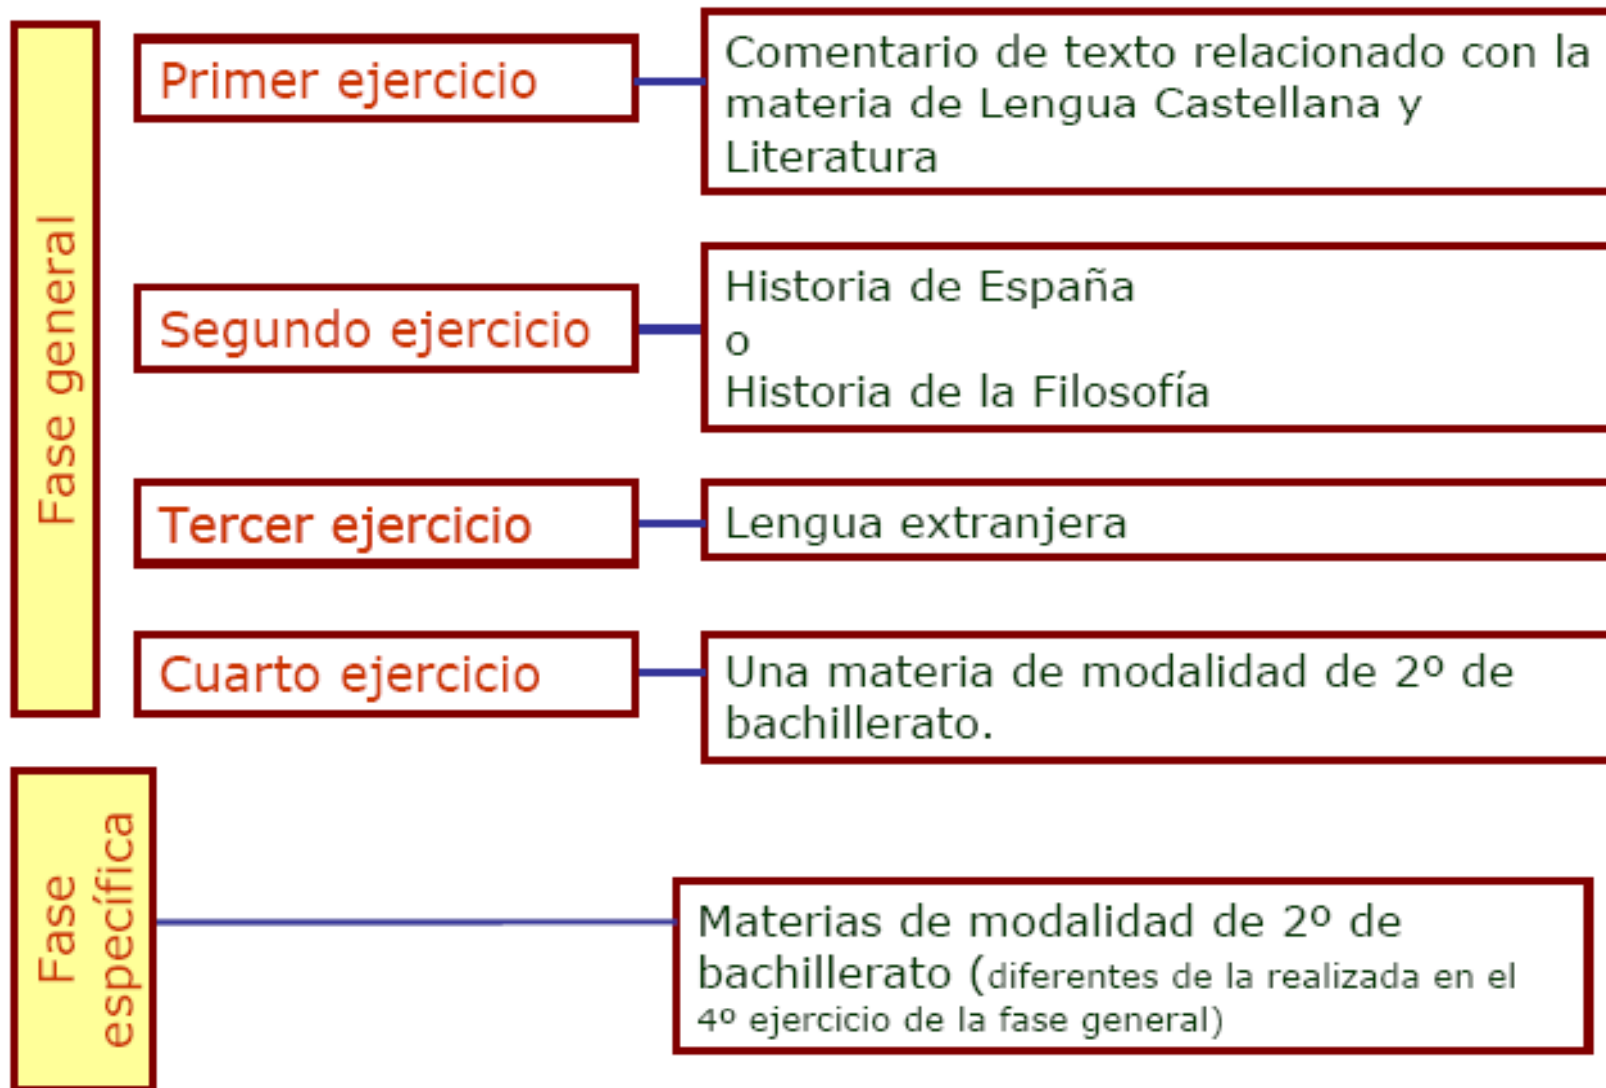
Fase general

Primer ejercicio

Comentario de texto relacionado con la materia de Lengua Castellana y Literatura

Segundo ejercicio

Historia de España
o
Historia de la Filosofía

Tercer ejercicio

Lengua extranjera

Cuarto ejercicio

Una materia de modalidad de 2º de bachillerato.

Fase específica

Materias de modalidad de 2º de bachillerato (diferentes de la realizada en el 4º ejercicio de la fase general)